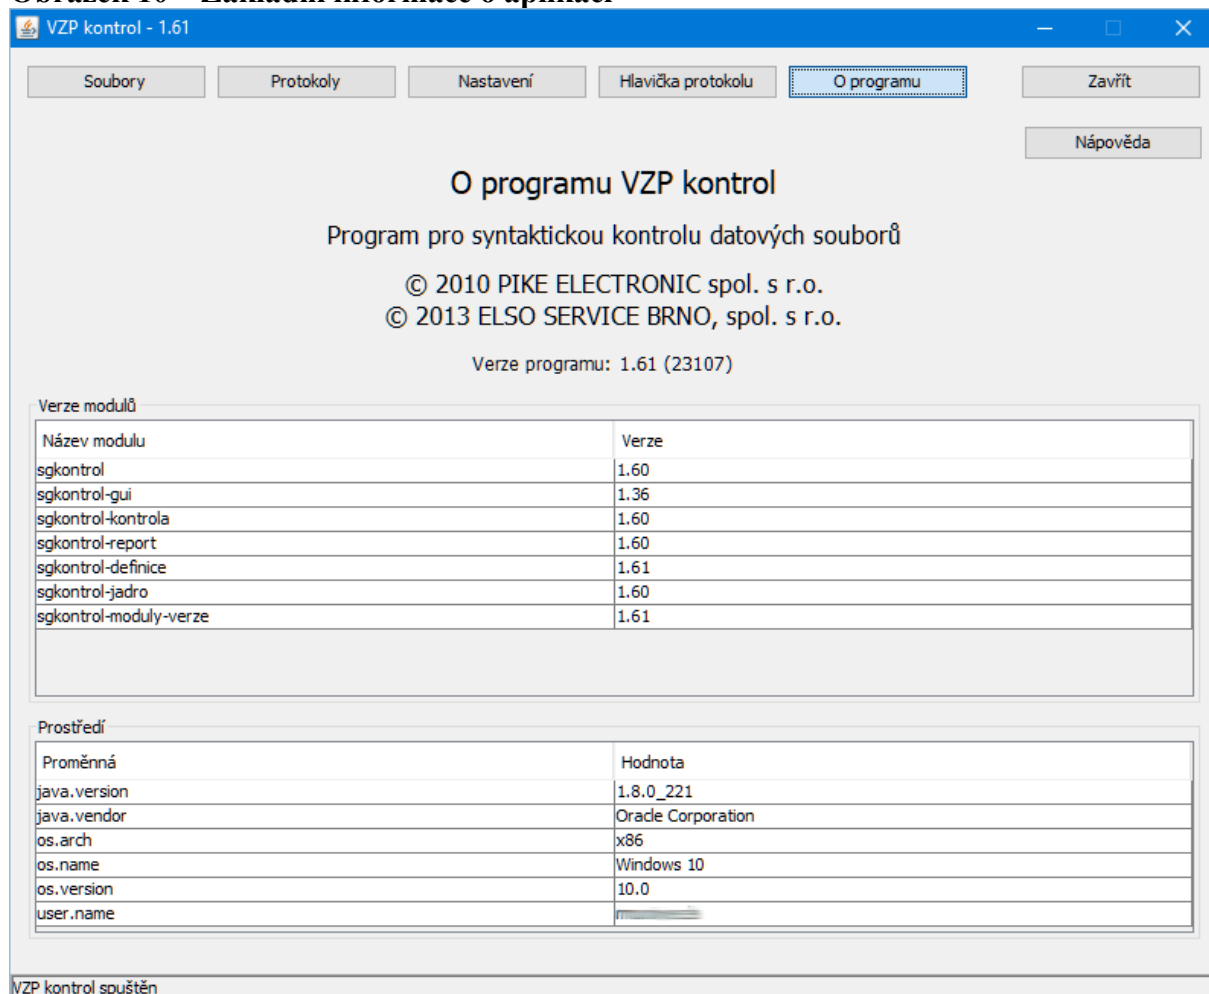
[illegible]

VZP kontrol - 1.61

Soubory | Protokoly | Nastavení | Hlavička protokolu | O programu | Zavřít

Nápověda

O programu VZP kontrol

Program pro syntaktickou kontrolu datových souborů

© 2010 PIKE ELECTRONIC spol. s r.o.
© 2013 ELSO SERVICE BRNO, spol. s r.o.

Verze programu: 1.61 (23107)

Verze modulů

| Název modulu | Verze |
|---|---|
| sgkontrol | 1.60 |
| sgkontrol-gui | 1.36 |
| sgkontrol-kontrola | 1.60 |
| sgkontrol-report | 1.60 |
| sgkontrol-definice | 1.61 |
| sgkontrol-jadro | 1.60 |
| sgkontrol-moduly-verze | 1.61 |

Prostředí

| Proměnná | Hodnota |
|---|---|
| java.version | 1.8.0_221 |
| java.vendor | Oracle Corporation |
| os.arch | x86 |
| os.name | Windows 10 |
| os.version | 10.0 |
| user.name | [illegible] |

VZP kontrol spuštěn